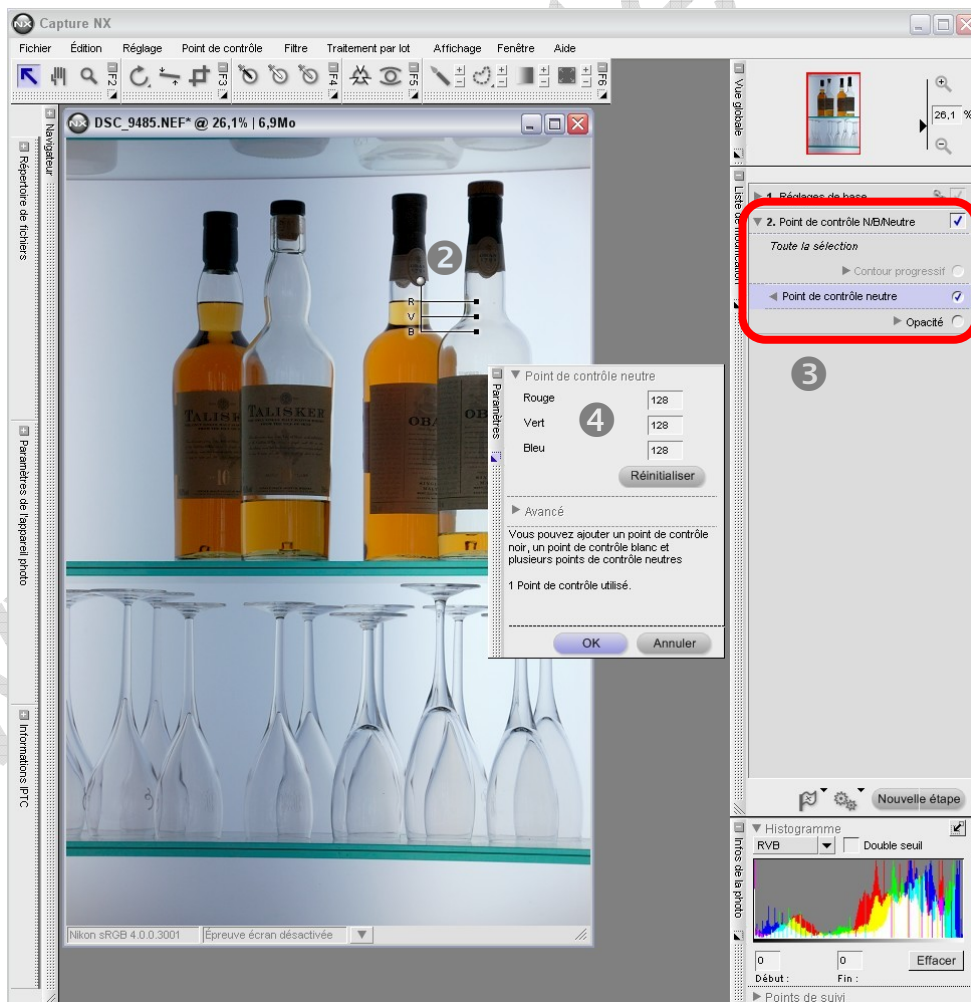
Capture NX

Fichier Édition Réglage Point de contrôle Filtre Traitement par lot Affichage Fenêtre Aide

F2 F3 F4 F5 F6

Navigateur

Répertoire de fichiers

Paramètres de l'appareil photo

Informations IPTC

DSC_9485.NEF* @ 26,1% | 6,9Mo

2

R
V
B

TALISKER TALISKER OBA

Paramètres

▼ Point de contrôle neutre

Rouge 128
Vert 128
Bleu 128

4

Réinitialiser

▶ Avancé

Vous pouvez ajouter un point de contrôle noir, un point de contrôle blanc et plusieurs points de contrôle neutres

1 Point de contrôle utilisé.

OK Annuler

Nikon sRGB 4.0.0.3001 Épreuve écran désactivée

Vue globale

26,1 %

Liste de modification

▶ 1. Réglages de base

▼ 2. Point de contrôle N/B/Neutre

Toute la sélection

▶ Contour progressif

◀ Point de contrôle neutre

▶ Opacité

3

Nouvelle étape

Infos de la photo

▼ Histogramme

RVB Double seuil

0 0 Effacer

Début : Fin :

▶ Points de suivi